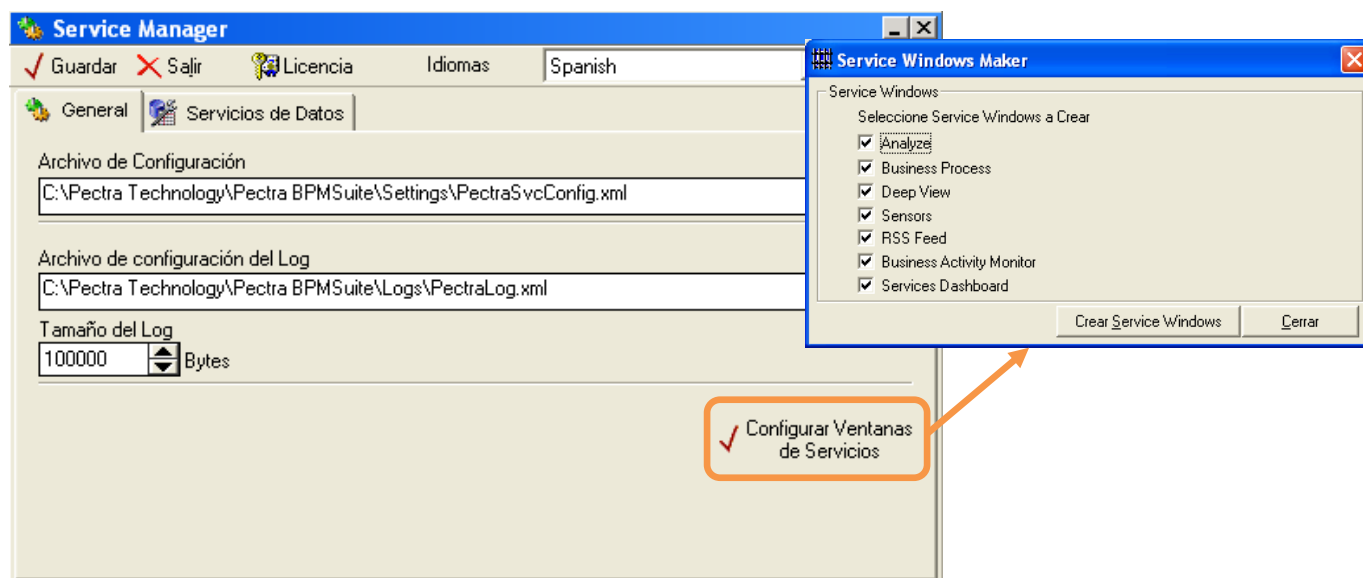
Service Manager

Guardar Salir Licencia Idiomas Spanish

General Servicios de Datos

Archivo de Configuración

C:\Pectra Technology\Pectra BPMSuite\Settings\PectraSvcConfig.xml

Archivo de configuración del Log

C:\Pectra Technology\Pectra BPMSuite\Logs\PectraLog.xml

Tamaño del Log

100000 Bytes

Configurar Ventanas de Servicios

Service Windows Maker

Service Windows

Seleccione Service Windows a Crear

Analyze

Business Process

Deep View

Sensors

RSS Feed

Business Activity Monitor

Services Dashboard

Crear Service Windows

Cerrar